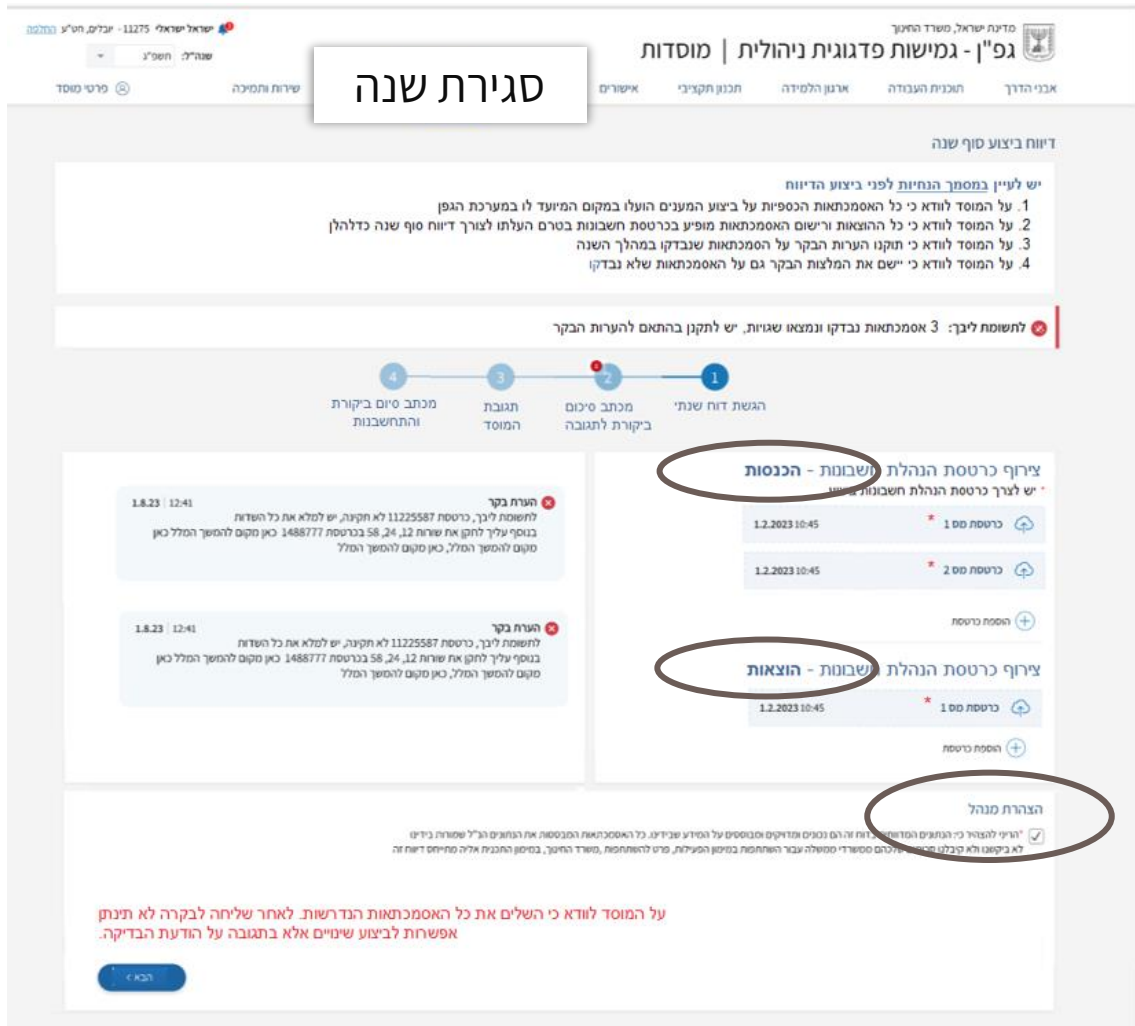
מדינת ישראל, משרד החינוך
גפ"ן - גמישות פדגוגית ניהולית | מוסדות

ישראל ישראלי · 11275 · יובלים, חט"ע החלפה
שנה"ל: תשפ"ג

אבני הדרך | תוכנית העבודה | ארגון הלמידה | תכנון תקציבי | אישורים | סגירת שנה | שירות ותמיכה | פרטי מוסד

דיווח ביצוע סוף שנה

יש לעיין במסמך הנחיות לפני ביצוע הדיווח
1. על המוסד לוודא כי כל האסמכתאות הכספיות על ביצוע המענים הועלו במקום המיועד לו במערכת הגפן
2. על המוסד לוודא כי כל ההוצאות ורישום האסמכתאות מופיע בכרטסת חשבונות בטרם העלתו לצורך דיווח סוף שנה כדלהלן
3. על המוסד לוודא כי תוקנו הערות הבקר על הסמכתאות שנבדקו במהלך השנה
4. על המוסד לוודא כי יישם את המלצות הבקר גם על האסמכתאות שלא נבדקו

לתשומת ליבך: 3 אסמכתאות נבדקו ונמצאו שגויות, יש לתקן בהתאם להערות הבקר

1 הגשת דוח שנתי
2 מכתב סיכום ביקורת לתגובה
3 תגובת המוסד
4 מכתב סיום ביקורת והתחשבנות

צירוף כרטסת הנהלת חשבונות - הכנסות
* יש לצרף כרטסת הנהלת חשבונות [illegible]
כרטסת מס 1 * 1.2.2023 10:45
כרטסת מס 2 * 1.2.2023 10:45
הוספת כרטסת

צירוף כרטסת הנהלת חשבונות - הוצאות
כרטסת מס 1 * 1.2.2023 10:45
הוספת כרטסת

הערת בקר 12:41 | 1.8.23
לתשומת ליבך, כרטסת 11225587 לא תקינה, יש למלא את כל השדות
בנוסף עליך לתקן את שורות 12, 24, 58 בכרטסת 1488777 כאן מקום להמשך המלל כאן מקום להמשך המלל, כאן מקום להמשך המלל

הערת בקר 12:41 | 1.8.23
לתשומת ליבך, כרטסת 11225587 לא תקינה, יש למלא את כל השדות
בנוסף עליך לתקן את שורות 12, 24, 58 בכרטסת 1488777 כאן מקום להמשך המלל כאן מקום להמשך המלל, כאן מקום להמשך המלל

הצהרת מנהל
*הריני להצהיר כי הנתונים המדווחים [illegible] דוח זה הם נכונים ומדויקים ומבוססים על המידע שבידינו. כל האסמכתאות המבוססות את הנתונים הנ"ל שמורות בידינו
לא ביקשנו ולא קיבלנו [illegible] מכם ממשרדי ממשלה עבור השתתפות במימון הפעילות, פרט להשתתפות משרד החינוך, במימון התכנית אליה מתייחס דיווח זה

על המוסד לוודא כי השלים את כל האסמכתאות הנדרשות. לאחר שליחה לבקרה לא תינתן אפשרות לביצוע שינויים אלא בתגובה על הודעת הבדיקה.

הבא